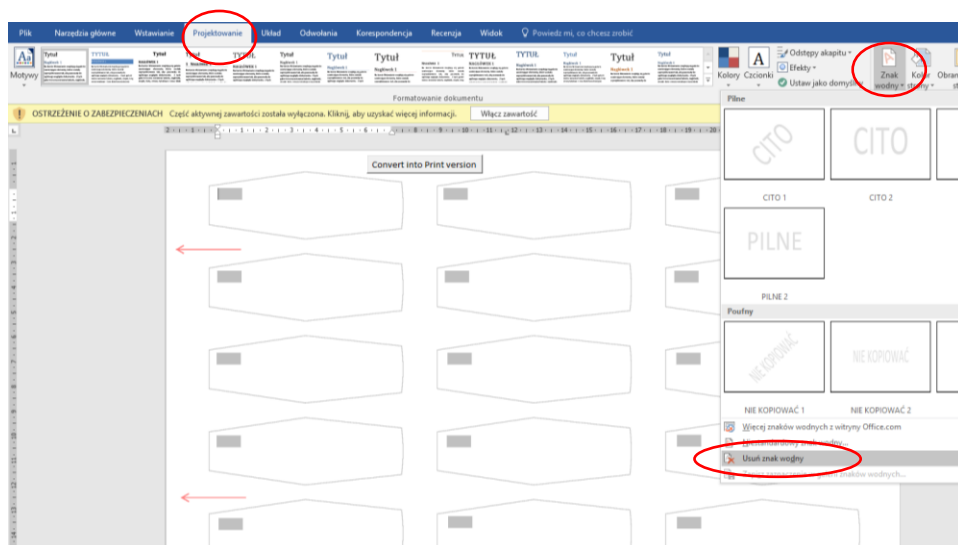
Plik Narzędzia główne Wstawianie Projektowanie Układ Odwołania Korespondencja Recenzja Widok Powiedz mi, co chcesz zrobić

Motywy

Tytuł TYTUŁ Tytuł Tytuł TYTUŁ Tytuł Tytuł Tytuł Tytuł TYTUŁ TYTUŁ Tytuł Tytuł Tytuł

Kolory Czcionki

Odstępy akapitu Efekty Ustaw jako domyślne

Znak wodny Kolor strony Obram

Formatowanie dokumentu

OSTRZEŻENIE O ZABEZPIECZENIACH Część aktywnej zawartości została wyłączona. Kliknij, aby uzyskać więcej informacji. Włącz zawartość

Convert into Print version

Pilne

CITO CITO

CITO 1 CITO 2

PILNE

PILNE 2

Poufny

NIE KOPIOWAĆ NIE KOPIOWAĆ

NIE KOPIOWAĆ 1 NIE KOPIOWAĆ 2

Więcej znaków wodnych z witryny Office.com

Niestandardowy znak wodny...

Usuń znak wodny

Zapisz zaznaczenie w galerii znaków wodnych...